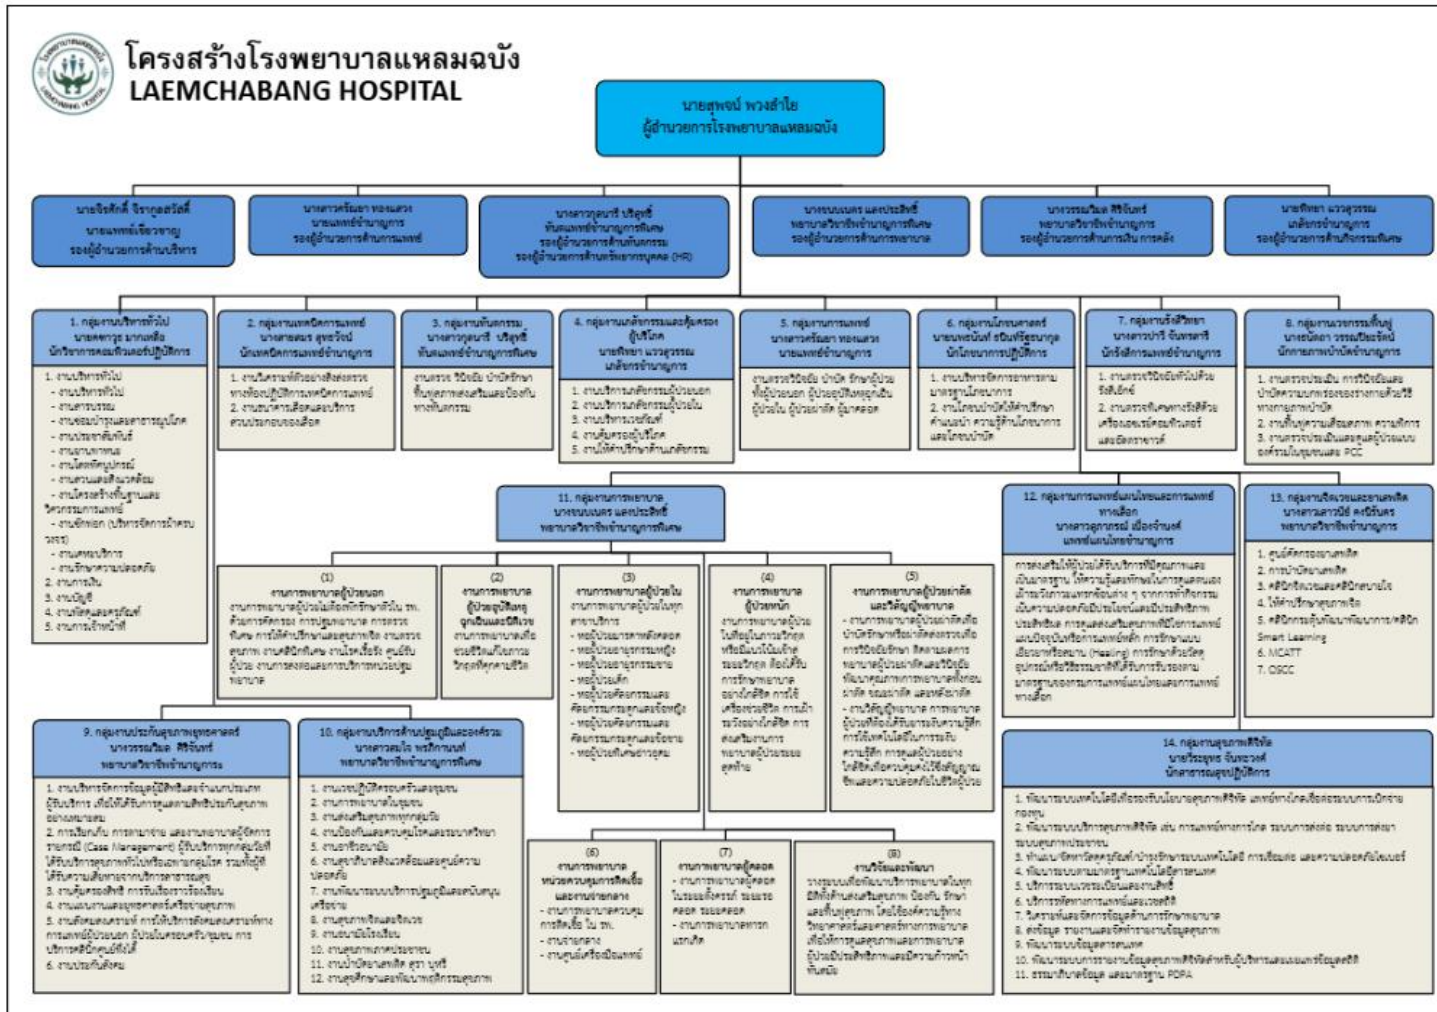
โครงสร้างโรงพยาบาลแหลมฉบัง
LAEMCHABANG HOSPITAL

นายสุพจน์ พวงลำใย
ผู้อำนวยการโรงพยาบาลแหลมฉบัง

นายจิรศักดิ์ จิรกุลสวัสดิ์
นายแพทย์เชี่ยวชาญ
รองผู้อำนวยการด้านบริหาร

นางสาวศรัณยา ทองแสวง
นายแพทย์ชำนาญการ
รองผู้อำนวยการด้านการแพทย์

นางสาวกุลนารี ปริสุทธิ์
ทันตแพทย์ชำนาญการพิเศษ
รองผู้อำนวยการด้านทันตกรรม
รองผู้อำนวยการด้านทรัพยากรบุคคล (HR)

นางนงนเยาว์ แดงประสิทธิ์
พยาบาลวิชาชีพชำนาญการพิเศษ
รองผู้อำนวยการด้านการพยาบาล

นางวรรณวิมล ศิริจันทร์
พยาบาลวิชาชีพชำนาญการ
รองผู้อำนวยการด้านการเงิน การคลัง

นายทิพยา แววสุวรรณ
เภสัชกรชำนาญการ
รองผู้อำนวยการด้านกิจกรรมพิเศษ

1. กลุ่มงานบริหารทั่วไป
นายเศกฐะ มากเหลือ
นักจัดการงานทั่วไปปฏิบัติการ

1. งานบริหารทั่วไป
- งานบริหารทั่วไป
- งานสารบรรณ
- งานซ่อมบำรุงและอาคารสถานที่
- งานประชาสัมพันธ์
- งานยานพาหนะ
- งานโสตทัศนูปกรณ์
- งานความสะอาดและสิ่งแวดล้อม
- งานโครงสร้างพื้นฐานและวิศวกรรมการแพทย์
- งานซักฟอก (บริหารจัดการผ้าครบวงจร)
- งานเศรษฐกิจ
- งานรักษาความปลอดภัย
2. งานการเงิน
3. งานบัญชี
4. งานพัสดุและครุภัณฑ์
5. งานการเจ้าหน้าที่

2. กลุ่มงานเทคนิคการแพทย์
นางสาวสมร สุขสวัสดิ์
นักเทคนิคการแพทย์ชำนาญการ

1. งานวิเคราะห์ตัวอย่างสิ่งส่งตรวจทางห้องปฏิบัติการเทคนิคการแพทย์
2. งานบริการเลือดและบริการส่วนประกอบของเลือด

3. กลุ่มงานทันตกรรม
นางสาวกุลนารี ปริสุทธิ์
ทันตแพทย์ชำนาญการพิเศษ

งานตรวจ วินิจฉัย บำบัดรักษา ฟื้นฟูสุขภาพและส่งเสริมและป้องกันทางทันตกรรม

4. กลุ่มงานเภสัชกรรมและคุ้มครองผู้บริโภค
นายทิพยา แววสุวรรณ
เภสัชกรชำนาญการ

1. งานบริการเภสัชกรรมผู้ป่วยนอก
2. งานบริการเภสัชกรรมผู้ป่วยใน
3. งานบริหารเวชภัณฑ์
4. งานคุ้มครองผู้บริโภค
5. งานให้คำปรึกษาด้านเภสัชกรรม

5. กลุ่มงานการแพทย์
นางสาวศรัณยา ทองแสวง
นายแพทย์ชำนาญการ

งานตรวจวินิจฉัย บำบัด รักษาผู้ป่วยทั้งผู้ป่วยนอก ผู้ป่วยอุบัติเหตุฉุกเฉิน ผู้ป่วยใน ผู้ป่วยผ่าตัด ผู้คลอด

6. กลุ่มงานโภชนศาสตร์
นายพงษ์นันท์ ธนินท์รัฐธนากุล
นักโภชนาการปฏิบัติการ

1. งานบริหารจัดการอาหารตามมาตรฐานโภชนาการ
2. งานโภชนบำบัดให้คำปรึกษาคำแนะนำ ความรู้ด้านโภชนาการและโภชนบำบัด

7. กลุ่มงานรังสีวิทยา
นางสาวปารี จันทรศรี
นักรังสีการแพทย์ชำนาญการ

1. งานตรวจวินิจฉัยทั่วไปด้วยรังสีเอ็กซ์
2. งานตรวจพิเศษทางรังสีด้วยเครื่องเอกซเรย์คอมพิวเตอร์และอัลตราซาวด์

8. กลุ่มงานเวชกรรมฟื้นฟู
นางณัฐธิดา วรรณประจักษ์
นักกายภาพบำบัดชำนาญการ

1. งานตรวจประเมิน การวินิจฉัยและบำบัดความบกพร่องของร่างกายด้วยวิธีทางกายภาพบำบัด
2. งานฟื้นฟูความเสื่อมสภาพ ความพิการ
3. งานตรวจประเมินและดูแลผู้ป่วยแบบองค์รวมในชุมชนและ PCC

11. กลุ่มงานการพยาบาล
นางนงนเยาว์ แดงประสิทธิ์
พยาบาลวิชาชีพชำนาญการพิเศษ

(1)
งานการพยาบาลผู้ป่วยนอก
งานการพยาบาลผู้ป่วยนอกที่มารับการรักษาทั่วไป รพ. ด้านการคัดกรอง การปฐมพยาบาล การตรวจพิเศษ การให้คำปรึกษาและสุขภาพจิต งานตรวจสุขภาพ งานคลินิกพิเศษ งานโรคเรื้อรัง ศูนย์รับผู้ป่วย งานการส่งต่อและการบริการหน่วยปฐมพยาบาล

(2)
งานการพยาบาลผู้ป่วยอุบัติเหตุฉุกเฉินและนิติเวช
งานการพยาบาลช่วยชีวิตแก้ไขภาวะวิกฤตที่คุกคามชีวิต

(3)
งานการพยาบาลผู้ป่วยใน
งานการพยาบาลผู้ป่วยในทุกสาขาบริการ
- หอผู้ป่วยนารีเวชศัลยกรรม
- หอผู้ป่วยอายุรกรรมหญิง
- หอผู้ป่วยอายุรกรรมชาย
- หอผู้ป่วยเด็ก
- หอผู้ป่วยศัลยกรรมและศัลยกรรมกระดูกและข้อหญิง
- หอผู้ป่วยศัลยกรรมและศัลยกรรมกระดูกและข้อชาย
- หอผู้ป่วยพิเศษอายุรกรรม

(4)
งานการพยาบาลผู้ป่วยหนัก
งานการพยาบาลผู้ป่วยในที่อยู่ในภาวะวิกฤตหรือมีแนวโน้มเกิดระบบวิกฤต ต้องได้รับการรักษาพยาบาลอย่างใกล้ชิด การใช้เครื่องช่วยชีวิต การเฝ้าระวังอย่างใกล้ชิด การส่งเสริมการพยาบาลผู้ป่วยระยะสุดท้าย

(5)
งานการพยาบาลผู้ป่วยผ่าตัดและวิสัญญีพยาบาล
- งานการพยาบาลผู้ป่วยที่ได้รับการผ่าตัดรักษาหรือทำหัตถการตรวจวินิจฉัยพิเศษ
- งานวิสัญญีพยาบาล การพยาบาลผู้ป่วยที่ต้องได้รับการระงับความรู้สึก
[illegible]

(6)
งานการพยาบาลหน่วยควบคุมการติดเชื้อและงานจ่ายกลาง
- งานการพยาบาลควบคุมการติดเชื้อ ใน รพ.
- งานจ่ายกลาง
- งานศูนย์เครื่องมือแพทย์

(7)
งานการพยาบาลผู้คลอด
- งานการพยาบาลผู้คลอดในระยะตั้งครรภ์ ระยะรอคลอด ระยะคลอด
- งานการพยาบาลทารกแรกเกิด

(8)
งานวิจัยและพัฒนา
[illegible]

12. กลุ่มงานการแพทย์แผนไทยและการแพทย์ทางเลือก
นางสาวอุทารรณ์ เมืองจันทร์
แพทย์แผนไทยชำนาญการ

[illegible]

13. กลุ่มงานจิตเวชและยาเสพติด
นางสาวเลาวนีย์ คงจีนันท์
พยาบาลวิชาชีพชำนาญการ

1. ศูนย์คัดกรองยาเสพติด
2. การบำบัดยาเสพติด
3. คลินิกจิตเวชและคลินิกยาเสพติด
4. ให้คำปรึกษาสุขภาพจิต
5. คลินิกกระตุ้นพัฒนาการ/คลินิก Smart Learning
6. MCATT
7. OSCC

9. กลุ่มงานประกันสุขภาพยุทธศาสตร์
นางวรรณวิมล ศิริจันทร์
พยาบาลวิชาชีพชำนาญการ

1. งานบริหารจัดการข้อมูลผู้มีสิทธิและจำนวนประเภทผู้รับบริการ
2. การเรียกเก็บ การตามจ่าย และงานพยาบาลผู้จัดการรายกรณี (Case Management)
3. งานคุ้มครองสิทธิ การรับเรื่องราวร้องเรียน
4. งานแผนงานและยุทธศาสตร์
5. งานยุทธศาสตร์ การให้บริการ
6. งานประกันสังคม

10. กลุ่มงานบริการด้านปฐมภูมิและองค์รวม
นางสาวสมใจ พรอิทานนท์
พยาบาลวิชาชีพชำนาญการพิเศษ

1. งานเวชปฏิบัติครอบครัวและชุมชน
2. งานการพยาบาลในชุมชน
3. งานส่งเสริมสุขภาพทุกกลุ่มวัย
4. งานป้องกันและควบคุมโรคและระบาดวิทยา
5. งานอาชีวอนามัย
6. งานสุขาภิบาลสิ่งแวดล้อมและศูนย์ความปลอดภัย
7. งานพัฒนาระบบบริการปฐมภูมิและสนับสนุนเครือข่าย
8. งานสุขภาพจิตและจิตเวช
9. งานอนามัยโรงเรียน
10. งานสุขภาพภาคประชาชน
11. งานบำบัดยาเสพติด
12. งานสุขศึกษาและพัฒนาพฤติกรรมสุขภาพ

14. กลุ่มงานสุขภาพดิจิทัล
นายวีระยุทธ จันทวงศ์
นักวิชาการคอมพิวเตอร์ปฏิบัติการ

1. พัฒนาระบบเทคโนโลยีสารสนเทศเพื่อรองรับนโยบายสุขภาพดิจิทัล
2. พัฒนาระบบบริการสุขภาพดิจิทัล
3. ทำแผน/จัดหาวัสดุครุภัณฑ์/บำรุงรักษาระบบเทคโนโลยี การสื่อสาร และความปลอดภัยไซเบอร์
4. พัฒนาระบบตามมาตรฐานเทคโนโลยีสารสนเทศ
5. บริหารระบบเวชระเบียนและงานสถิติ
6. บริหารจัดการการแพทย์และเวชสถิติ
7. วิเคราะห์และจัดการข้อมูลด้านการรักษาพยาบาล
8. ส่งข้อมูล รายงานและจัดทำรายงานข้อมูลสุขภาพ
9. พัฒนาระบบข้อมูลสารสนเทศ
10. พัฒนาระบบการรายงานข้อมูลสุขภาพดิจิทัล
11. ธรรมาภิบาลข้อมูล และมาตรฐาน PDPA